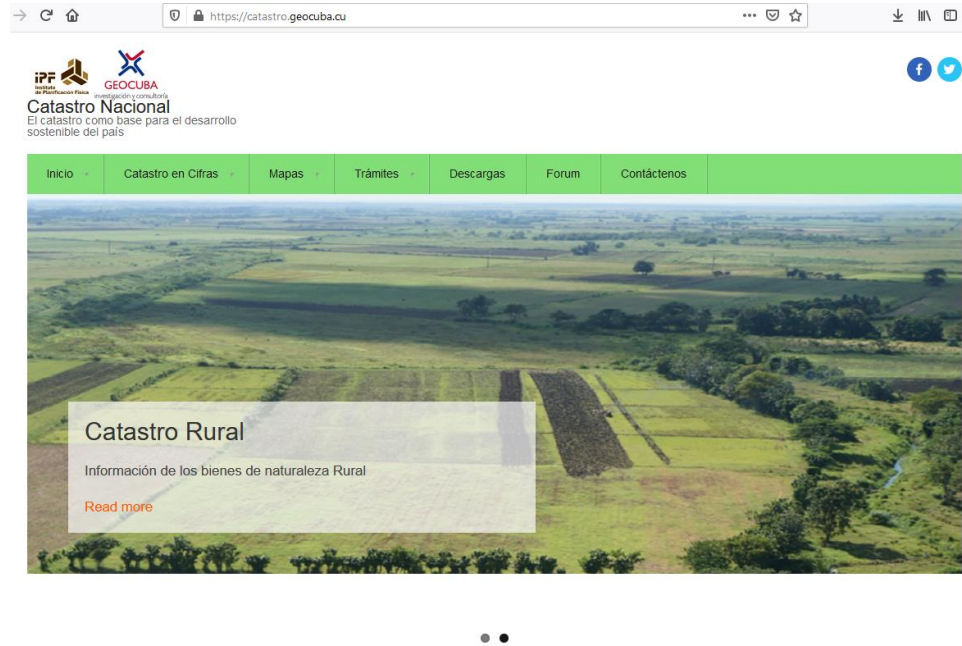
https://catastro.geocuba.cu

IPF Instituto de Planificación Física

GEOCUBA investigación y consultoría

Catastro Nacional
El catastro como base para el desarrollo sostenible del país

Inicio
Catastro en Cifras
Mapas
Trámites
Descargas
Forum
Contáctenos

Catastro Rural

Información de los bienes de naturaleza Rural

Read more